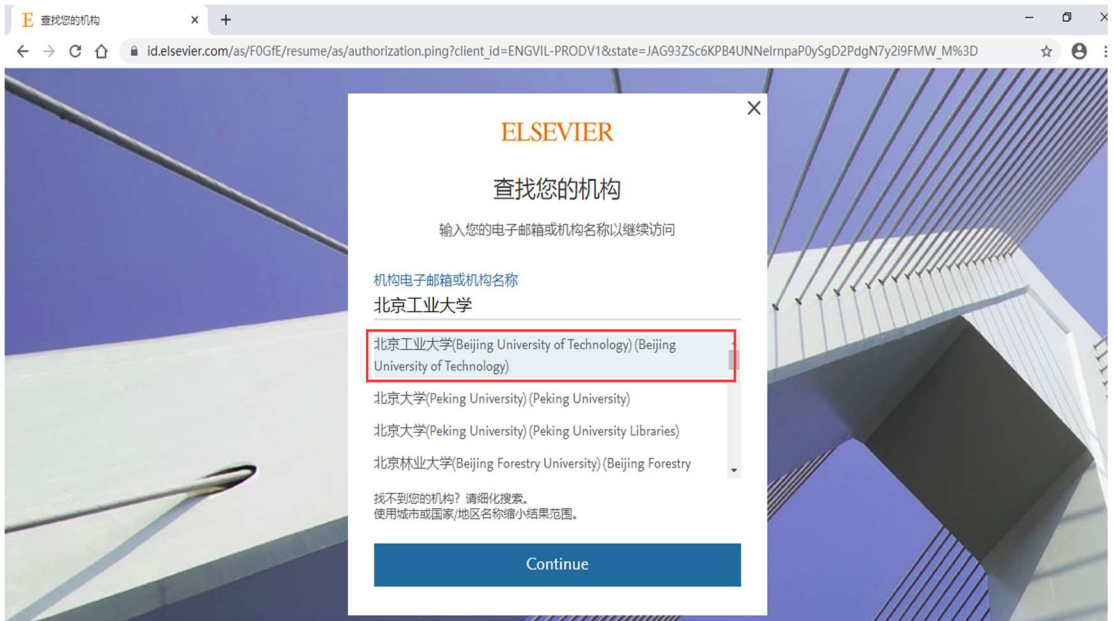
E 查找您的机构 × +

id.elsevier.com/as/F0GfE/resume/as/authorization.ping?client_id=ENGVIL-PRODV1&state=JAG93ZSc6KPB4UNNelrnpaP0ySgD2PdgN7y2i9FMW_M%3D

×

ELSEVIER

查找您的机构

输入您的电子邮箱或机构名称以继续访问

机构电子邮箱或机构名称

北京工业大学

北京工业大学(Beijing University of Technology) (Beijing University of Technology)

北京大学(Peking University) (Peking University)

北京大学(Peking University) (Peking University Libraries)

北京林业大学(Beijing Forestry University) (Beijing Forestry

找不到您的机构？请细化搜索。
使用城市或国家/地区名称缩小结果范围。

Continue